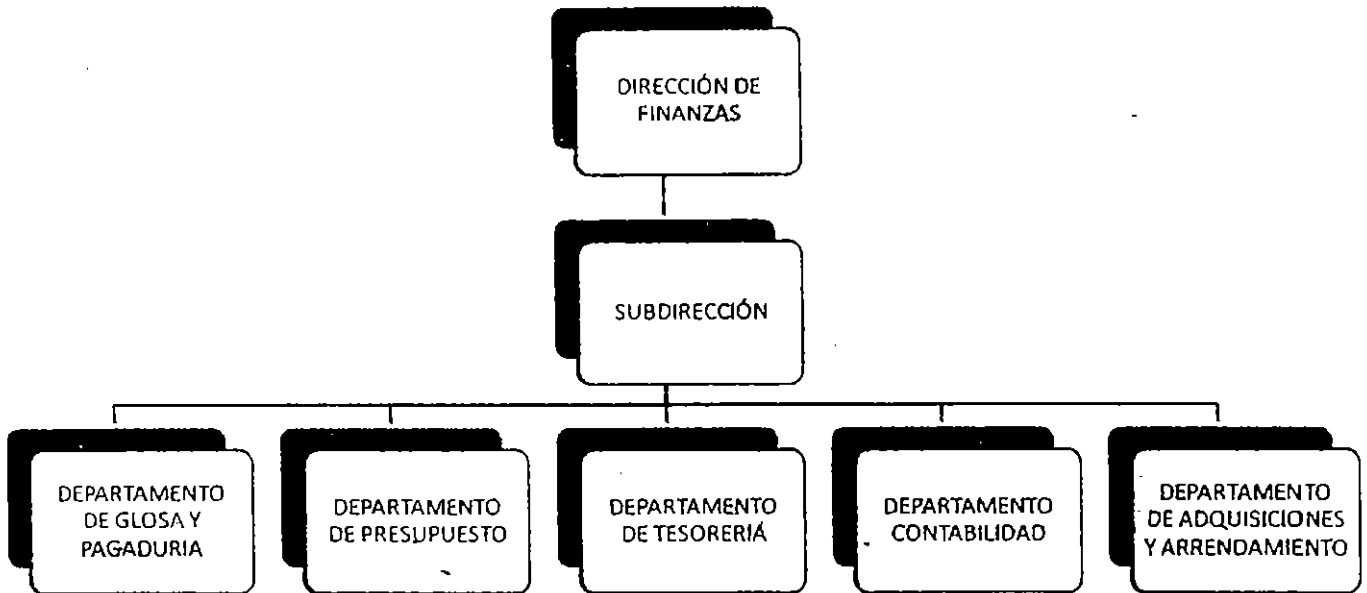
DIRECCIÓN DE FINANZAS

SUBDIRECCIÓN

DEPARTAMENTO DE GLOSA Y PAGADURIA

DEPARTAMENTO DE PRESUPUESTO

DEPARTAMENTO DE TESORERIÁ

DEPARTAMENTO CONTABILIDAD

DEPARTAMENTO DE ADQUISICIONES Y ARRENDAMIENTO